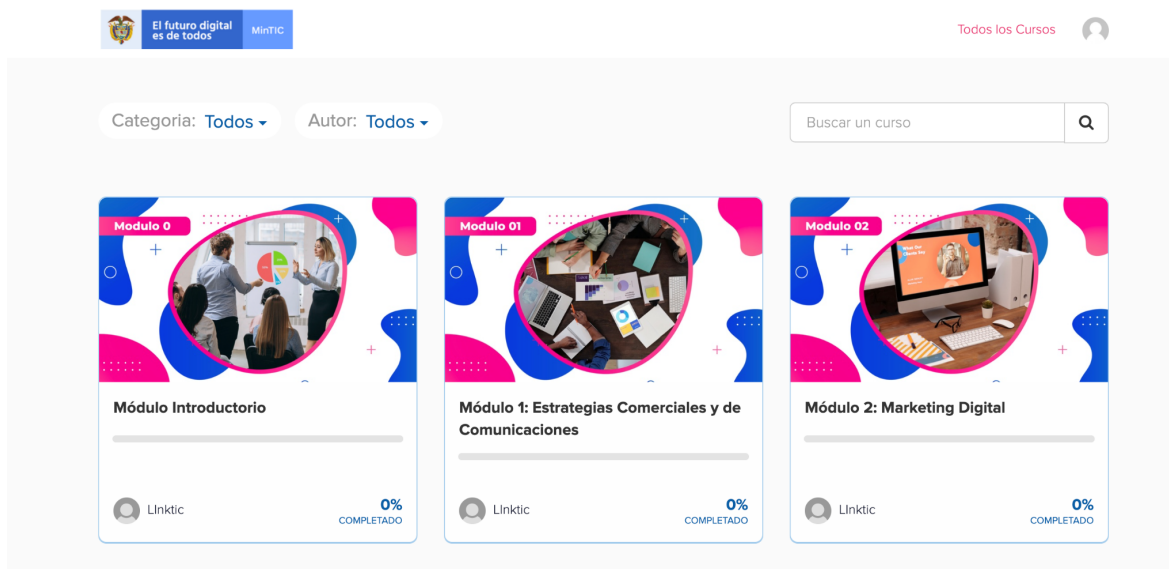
El futuro digital es de todos MinTIC

Todos los Cursos

Categoria: Todos

Autor: Todos

Buscar un curso

Modulo 0

Módulo Introductorio

LInktic

0%
COMPLETADO

Modulo 01

Módulo 1: Estrategias Comerciales y de Comunicaciones

LInktic

0%
COMPLETADO

Modulo 02

Módulo 2: Marketing Digital

LInktic

0%
COMPLETADO